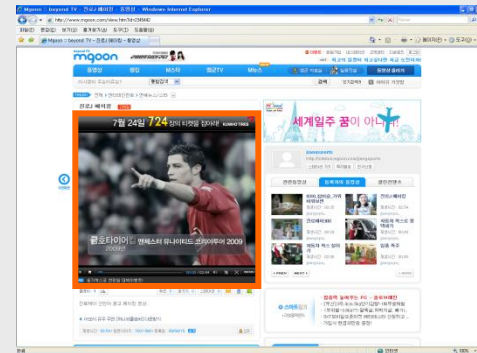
Mgoon :: beyond TV - 전되니 메이킹 - 동영상 - Windows Internet Explorer

http://www.mgoon.com/view.htm?id=2385460

beyond TV
mgoon

동영상
랭킹
채널
엠군TV
MNate

7월 24일 724 경의 티켓을 잡아라 KUMHO TIRES

꿀호타이어 맨체스터 유나이티드 코리아투어 2009

세계일주 꿈이 아니다